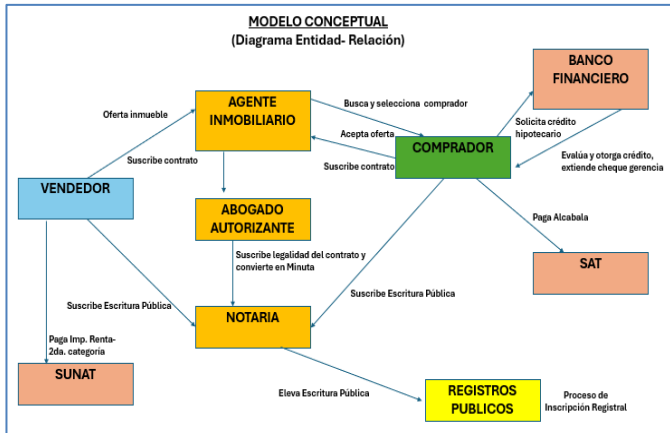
MODELO CONCEPTUAL
(Diagrama Entidad- Relación)

AGENTE INMOBILIARIO

BANCO FINANCIERO

Oferta inmueble

Busca y selecciona comprador

Solicita crédito hipotecario

Acepta oferta

Suscribe contrato

Suscribe contrato

COMPRADOR

Evalúa y otorga crédito, extiende cheque gerencia

VENDEDOR

ABOGADO AUTORIZANTE

Paga Alcabala

Suscribe legalidad del contrato y convierte en Minuta

SAT

Suscribe Escritura Pública

Suscribe Escritura Pública

NOTARIA

Paga Imp. Renta- 2da. categoria

SUNAT

Eleva Escritura Pública

REGISTROS PUBLICOS

Proceso de Inscripción Registral